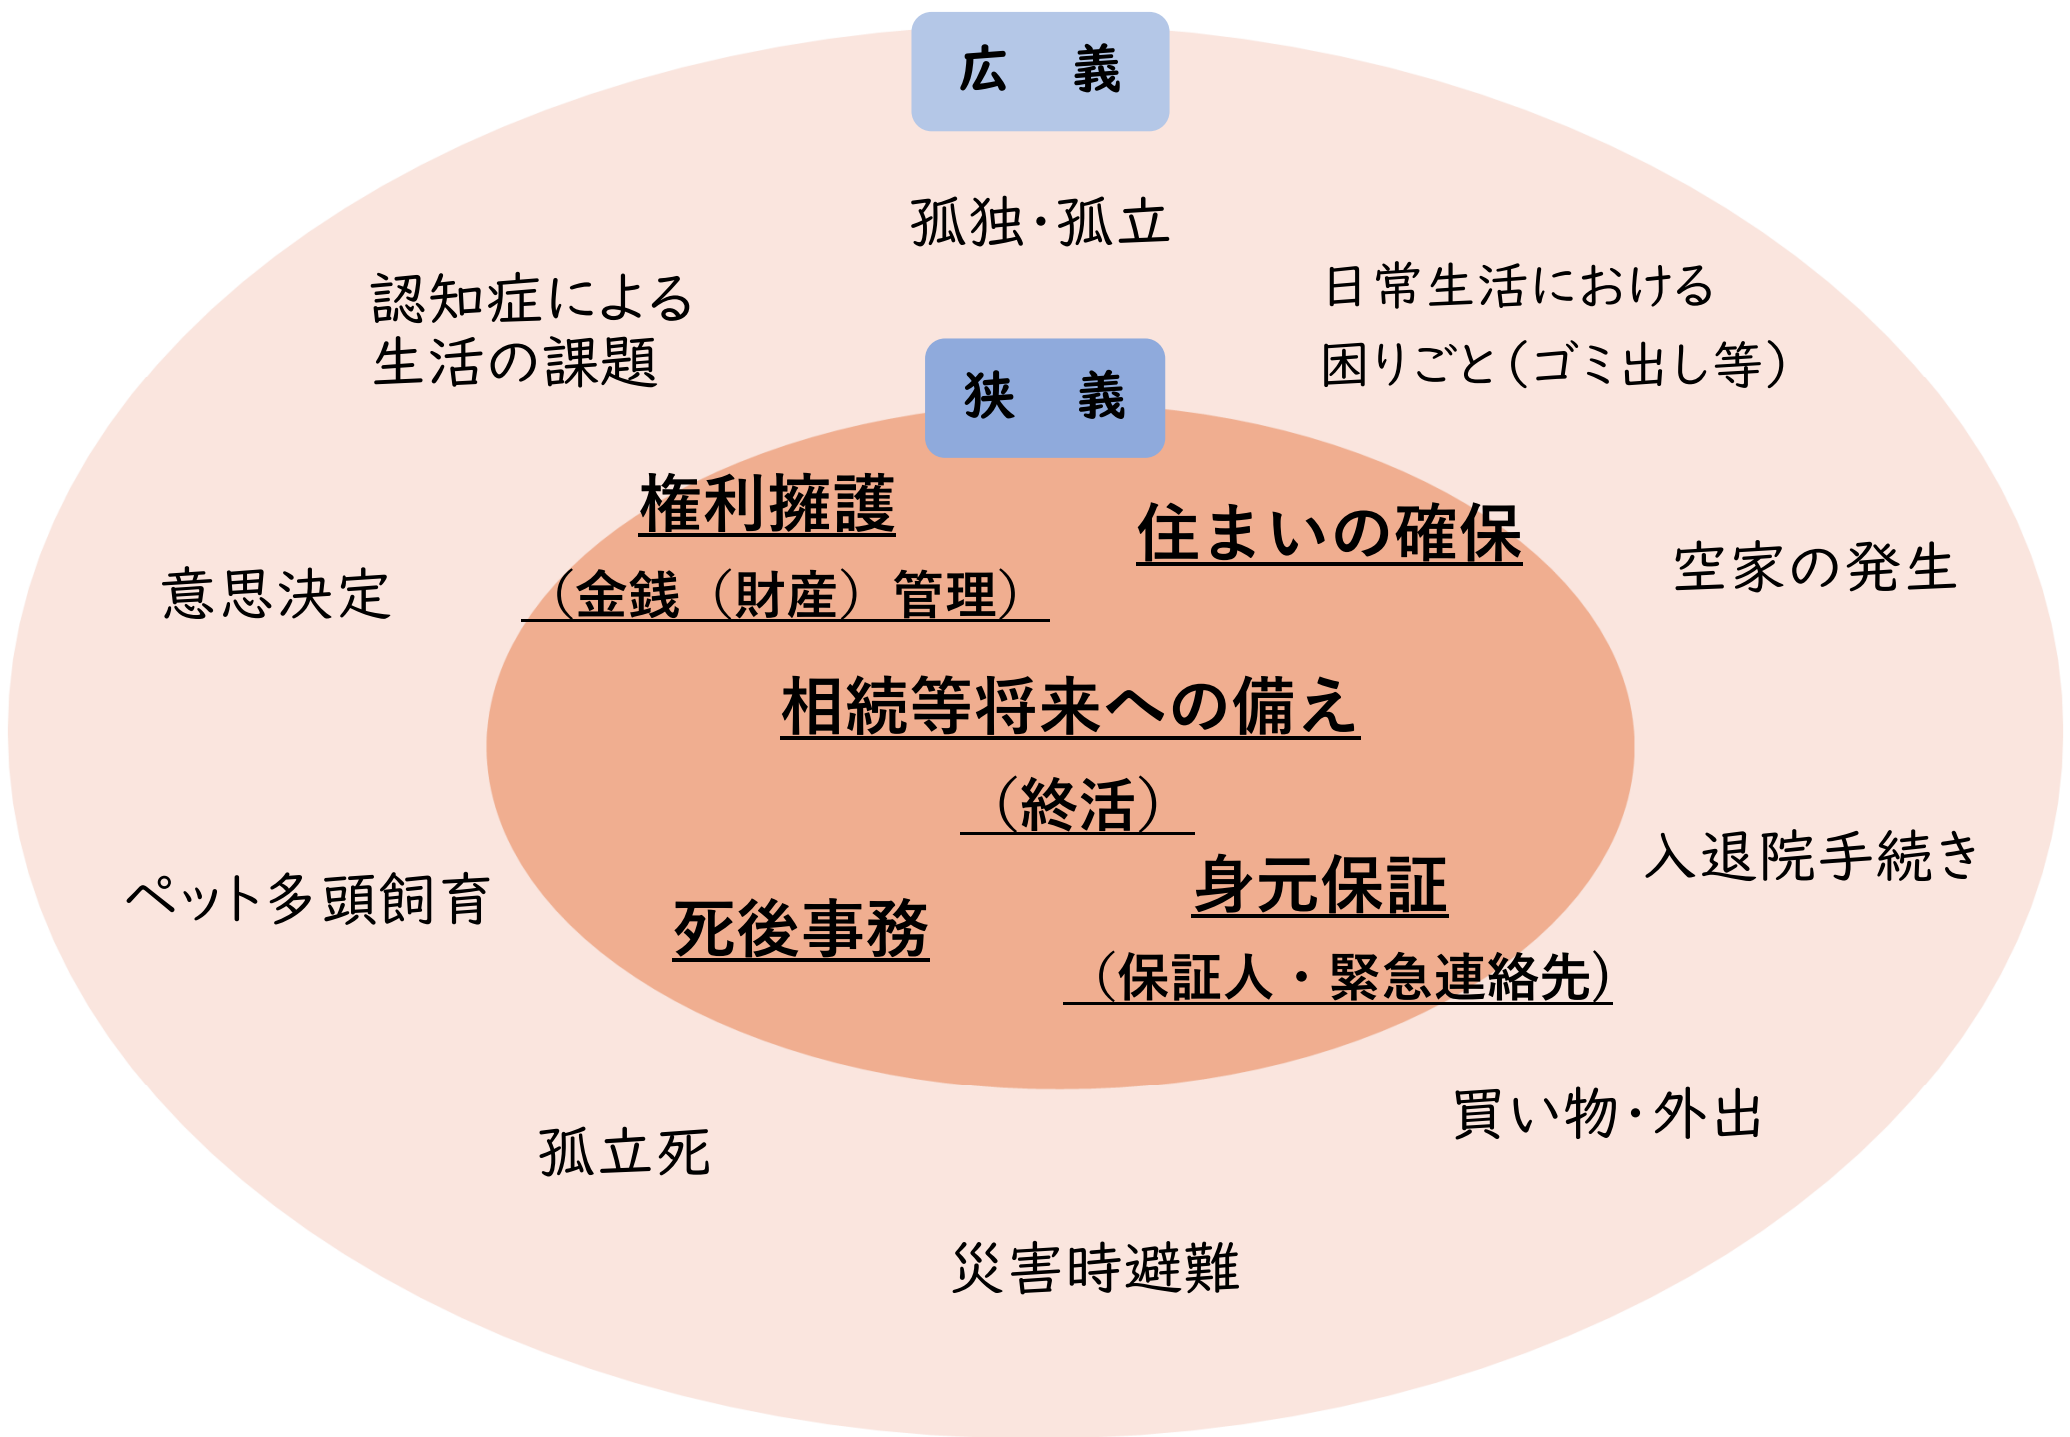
広　義

孤独・孤立

認知症による
生活の課題

日常生活における
困りごと（ゴミ出し等）

狭　義

権利擁護
（金銭（財産）管理）

住まいの確保

意思決定

空家の発生

相続等将来への備え
（終活）

身元保証
（保証人・緊急連絡先）

入退院手続き

ペット多頭飼育

死後事務

買い物・外出

孤立死

災害時避難